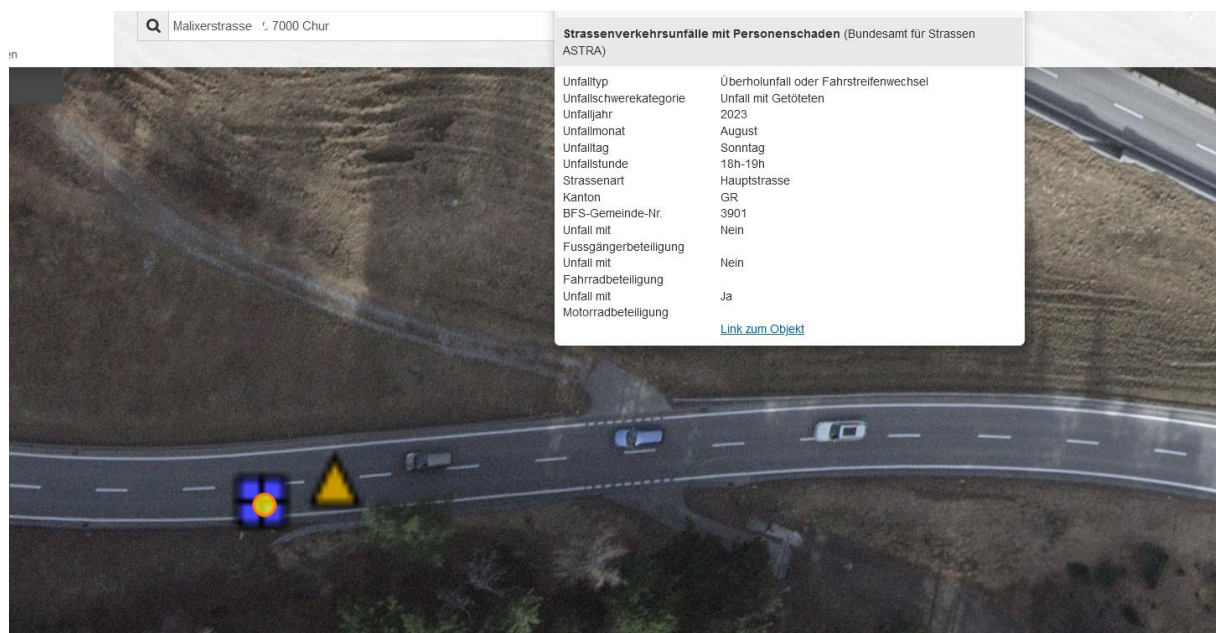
en

Malixerstrasse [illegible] 7000 Chur

**Strassenverkehrsunfälle mit Personenschaden** (Bundesamt für Strassen ASTRA)

| | |
|---|---|
| Unfalltyp | Überholunfall oder Fahrstreifenwechsel |
| Unfallschwerekategorie | Unfall mit Getöteten |
| Unfalljahr | 2023 |
| Unfallmonat | August |
| Unfalltag | Sonntag |
| Unfallstunde | 18h-19h |
| Strassenart | Hauptstrasse |
| Kanton | GR |
| BFS-Gemeinde-Nr. | 3901 |
| Unfall mit Fussgängerbeteiligung | Nein |
| Unfall mit Fahrradbeteiligung | Nein |
| Unfall mit Motorradbeteiligung | Ja |
| | Link zum Objekt |